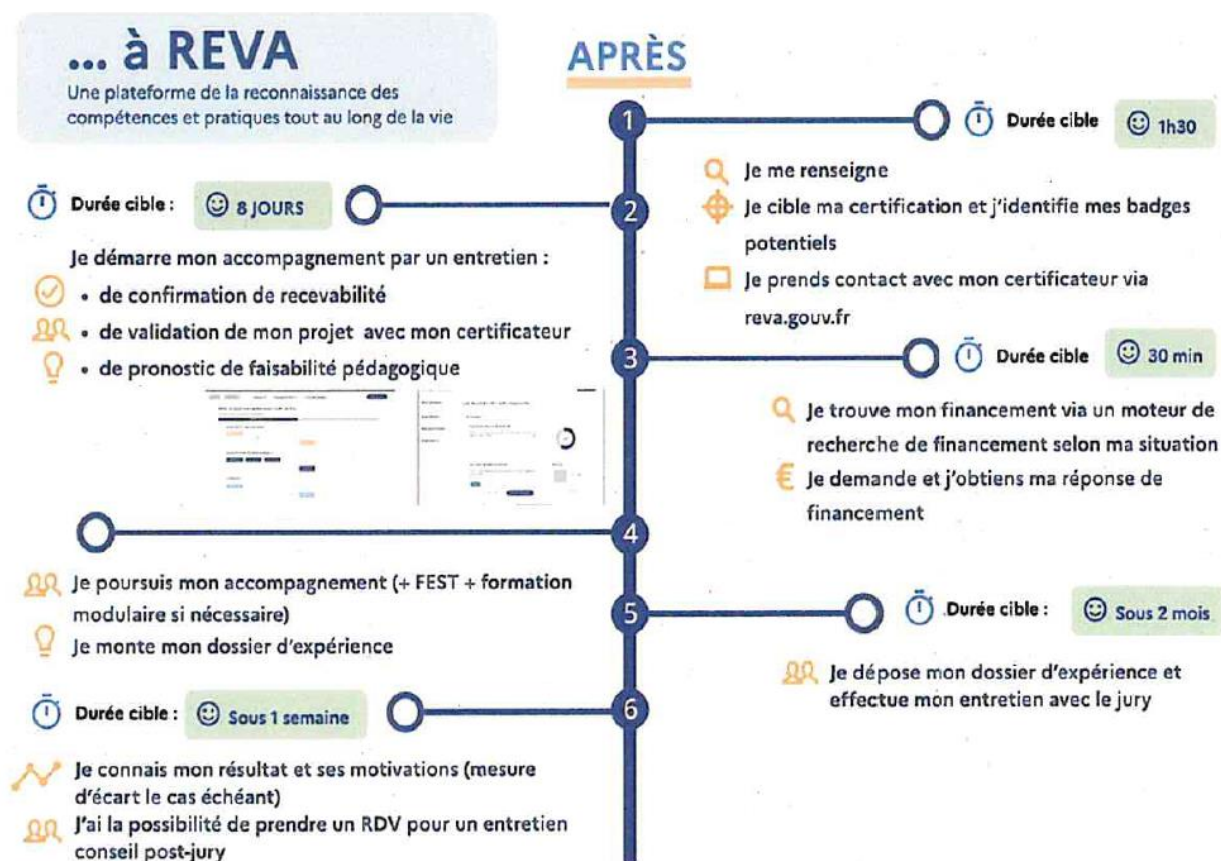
... à REVA
Une plateforme de la reconnaissance des compétences et pratiques tout au long de la vie

APRÈS

1

Durée cible 1h30

Je me renseigne
Je cible ma certification et j'identifie mes badges potentiels
Je prends contact avec mon certificateur via reva.gouv.fr

2

Durée cible : 8 JOURS

Je démarre mon accompagnement par un entretien :
• de confirmation de recevabilité
• de validation de mon projet avec mon certificateur
• de pronostic de faisabilité pédagogique

3

Durée cible 30 min

Je trouve mon financement via un moteur de recherche de financement selon ma situation
Je demande et j'obtiens ma réponse de financement

4

Je poursuis mon accompagnement (+ FEST + formation modulaire si nécessaire)
Je monte mon dossier d'expérience

5

Durée cible : Sous 2 mois

Je dépose mon dossier d'expérience et effectue mon entretien avec le jury

6

Durée cible : Sous 1 semaine

Je connais mon résultat et ses motivations (mesure d'écart le cas échéant)
J'ai la possibilité de prendre un RDV pour un entretien conseil post-jury